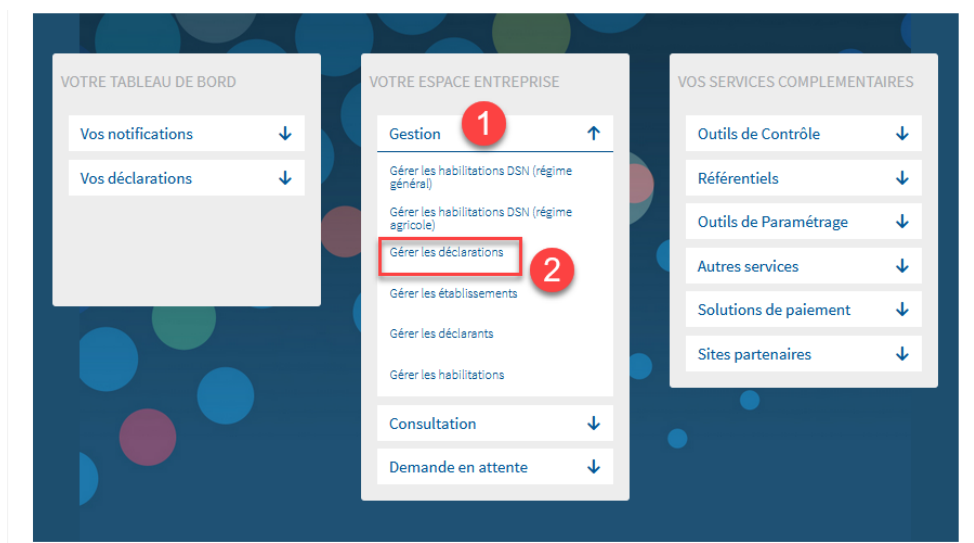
VOTRE TABLEAU DE BORD

Vos notifications ↓

Vos déclarations ↓

VOTRE ESPACE ENTREPRISE

Gestion ↑

1

Gérer les habilitations DSN (régime général)

Gérer les habilitations DSN (régime agricole)

Gérer les déclarations

2

Gérer les établissements

Gérer les déclarants

Gérer les habilitations

Consultation ↓

Demande en attente ↓

VOS SERVICES COMPLEMENTAIRES

Outils de Contrôle ↓

Référentiels ↓

Outils de Paramétrage ↓

Autres services ↓

Solutions de paiement ↓

Sites partenaires ↓